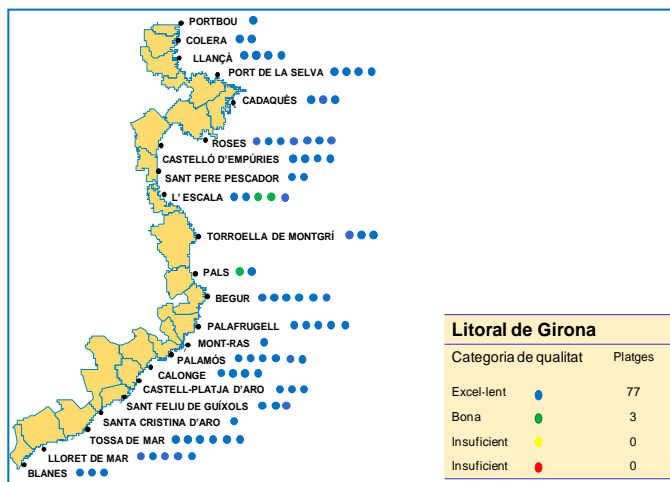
PORTBOU
COLERA
LLANÇÀ
PORT DE LA SELVA
CADAQUÈS
ROSES
CASTELLÓ D'EMPÚRIES
SANT PERE PESCADOR
L'ESCALA
TORROELLA DE MONTGRÍ
PALS
BEGUR
PALAFRUGELL
MONT-RAS
PALAMÓS
CALONGE
CASTELL-PLATJA D'ARO
SANT FELIU DE GUÍXOLS
SANTA CRISTINA D'ARO
TOSSA DE MAR
LLORET DE MAR
BLANES

Litoral de Girona

| Categoria de qualitat | Platges |
|---|---|
| Excel·lent | 77 |
| Bona | 3 |
| Insuficient | 0 |
| Insuficient | 0 |